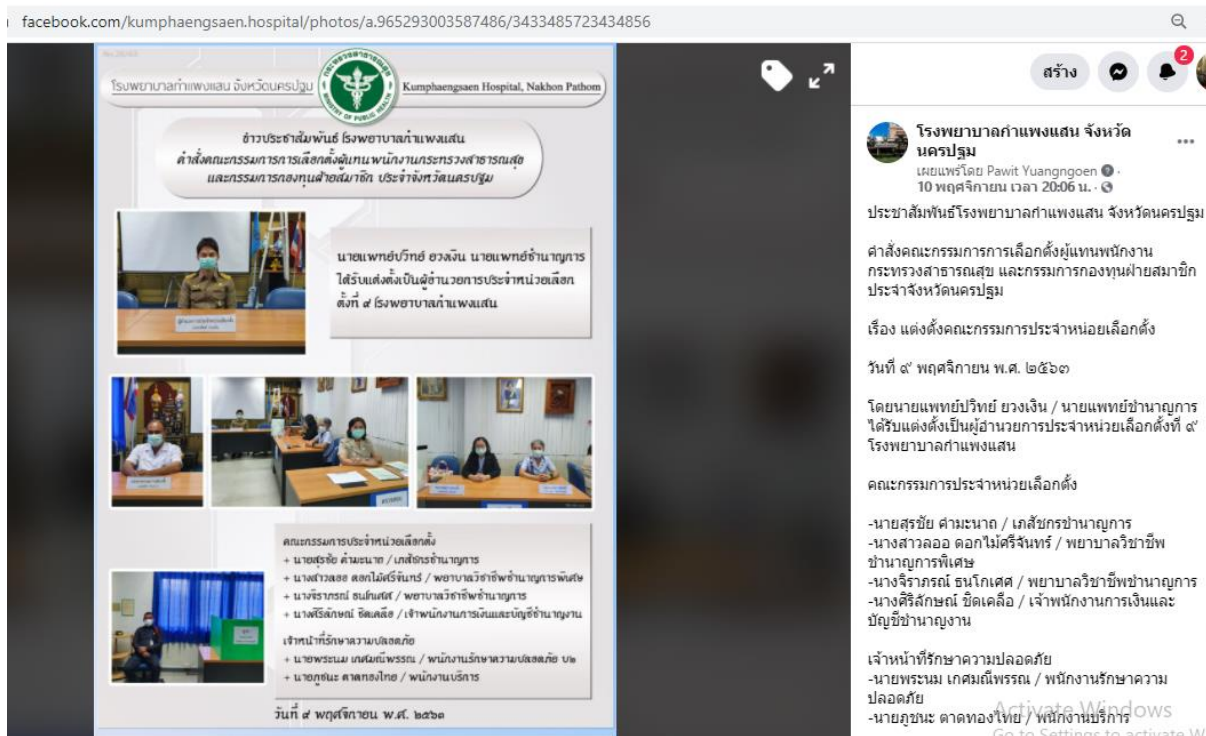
facebook.com/kumphaengsaen.hospital/photos/a.965293003587486/3433485723434856

โรงพยาบาลกำแพงแสน จังหวัดนครปฐม

Kumphaengsaen Hospital, Nakhon Pathom

ข่าวประชาสัมพันธ์ โรงพยาบาลกำแพงแสน
คำสั่งคณะกรรมการการเลือกตั้งผู้แทนพนักงานกระทรวงสาธารณสุข และกรรมการกองทุนฝ่ายสมาชิก ประจำจังหวัดนครปฐม

นายแพทย์ปวิทย์ ยวงเงิน นายแพทย์ชำนาญการ ได้รับแต่งตั้งเป็นผู้อำนวยการประจำหน่วยเลือกตั้งที่ ๙ โรงพยาบาลกำแพงแสน

คณะกรรมการประจำหน่วยเลือกตั้ง
+ นายสุรชัย คำมะนาด / เภสัชกรชำนาญการ
+ นางสาวลออ ดอกไม้ศรีจันทร์ / พยาบาลวิชาชีพชำนาญการพิเศษ
+ นางจิราภรณ์ ธนโกเศศ / พยาบาลวิชาชีพชำนาญการ
+ นางศิริลักษณ์ ชิดเคลือ / เจ้าพนักงานการเงินและบัญชีชำนาญงาน

เจ้าหน้าที่รักษาความปลอดภัย
+ นายพรมน เกศมณีพรรณ / พนักงานรักษาความปลอดภัย บ/๒
+ นายภูชนะ ตาดทองไทย / พนักงานบริการ

วันที่ ๙ พฤศจิกายน พ.ศ. ๒๕๖๓

สร้าง

2

โรงพยาบาลกำแพงแสน จังหวัดนครปฐม
เผยแพร่โดย Pawit Yuangngoen · 10 พฤศจิกายน เวลา 20:06 น. ·

ประชาสัมพันธ์โรงพยาบาลกำแพงแสน จังหวัดนครปฐม

คำสั่งคณะกรรมการการเลือกตั้งผู้แทนพนักงานกระทรวงสาธารณสุข และกรรมการกองทุนฝ่ายสมาชิกประจำจังหวัดนครปฐม

เรื่อง แต่งตั้งคณะกรรมการประจำหน่อยเลือกตั้ง

วันที่ ๙ พฤศจิกายน พ.ศ. ๒๕๖๓

โดยนายแพทย์ปวิทย์ ยวงเงิน / นายแพทย์ชำนาญการ ได้รับแต่งตั้งเป็นผู้อำนวยการประจำหน่วยเลือกตั้งที่ ๙ โรงพยาบาลกำแพงแสน

คณะกรรมการประจำหน่วยเลือกตั้ง

-นายสุรชัย คำมะนาด / เภสัชกรชำนาญการ
-นางสาวลออ ดอกไม้ศรีจันทร์ / พยาบาลวิชาชีพชำนาญการพิเศษ
-นางจิราภรณ์ ธนโกเศศ / พยาบาลวิชาชีพชำนาญการ
-นางศิริลักษณ์ ชิดเคลือ / เจ้าพนักงานการเงินและบัญชีชำนาญงาน

เจ้าหน้าที่รักษาความปลอดภัย
-นายพระนม เกศมณีพรรณ / พนักงานรักษาความปลอดภัย
-นายภูชนะ ตาดทองไทย / พนักงานบริการ

Activate Windows
Go to Settings to activate W